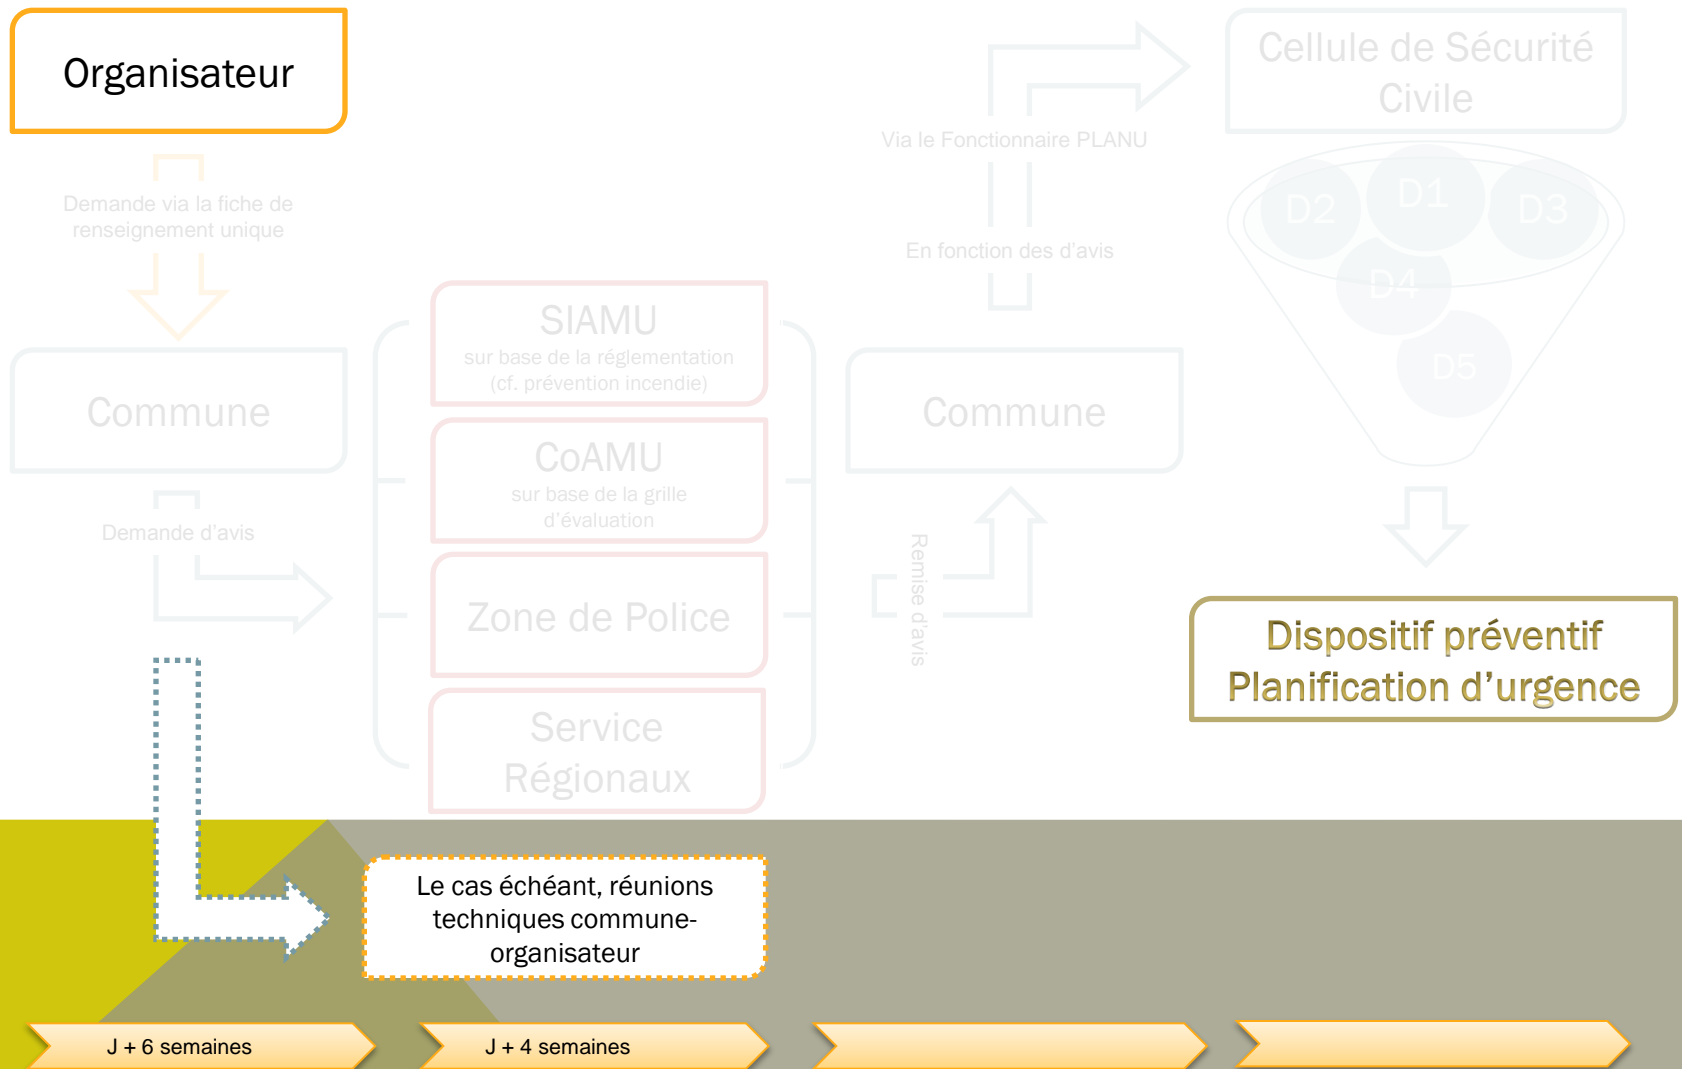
Organisateur

Demande via la fiche de renseignement unique

Commune

Demande d'avis

SIAMU
sur base de la réglementation (cf. prévention incendie)

CoAMU
sur base de la grille d'évaluation

Zone de Police

Service Régionaux

Via le Fonctionnaire PLANU

En fonction des d'avis

Commune

Remise d'avis

Cellule de Sécurité Civile

D2 D1 D3 D4 D5

Dispositif préventif
Planification d'urgence

Le cas échéant, réunions techniques commune-organisateur

J + 6 semaines

J + 4 semaines